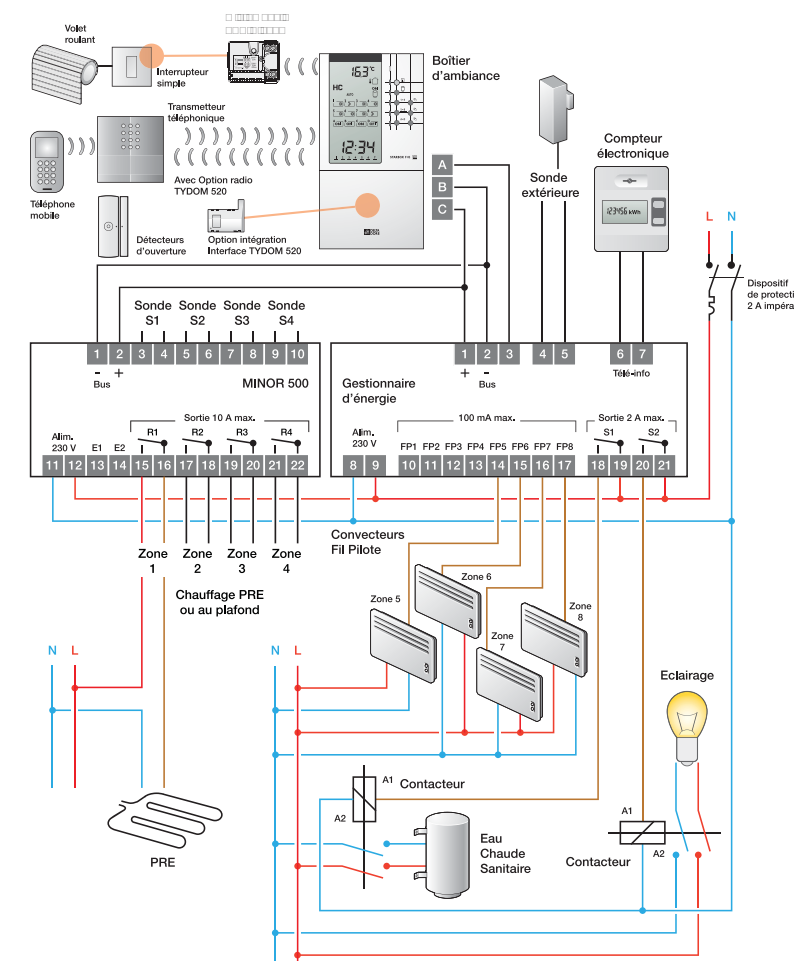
Volet roulant

Interrupteur simple

Boîtier d'ambiance

Transmetteur téléphonique

Avec Option radio TYDOM 520

Téléphone mobile

Détecteurs d'ouverture

Option intégration Interface TYDOM 520

A

B

C

Sonde extérieure

Compteur électronique

L N

Dispositif de protecti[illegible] 2 A impéra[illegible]

Sonde S1 Sonde S2 Sonde S3 Sonde S4

1 2 3 4 5 6 7 8 9 10

- Bus +

MINOR 500

Alim. 230 V

E1 E2

Sortie 10 A max.

R1 R2 R3 R4

11 12 13 14 15 16 17 18 19 20 21 22

Zone 1 Zone 2 Zone 3 Zone 4

Chauffage PRE ou au plafond

1 2 3 4 5 6 7

+ - Bus

Télé-info

Gestionnaire d'énergie

Alim. 230 V

100 mA max.

Sortie 2 A max.

S1 S2

FP1 FP2 FP3 FP4 FP5 FP6 FP7 FP8

8 9 10 11 12 13 14 15 16 17 18 19 20 21

Convecteurs Fil Pilote

Zone 5 Zone 6 Zone 7 Zone 8

N L

N L

Eclairage

A1 Contacteur

A2

Eau Chaude Sanitaire

A1

Contacteur A2

PRE

16.3°c

HC

12:34

123456 kWh